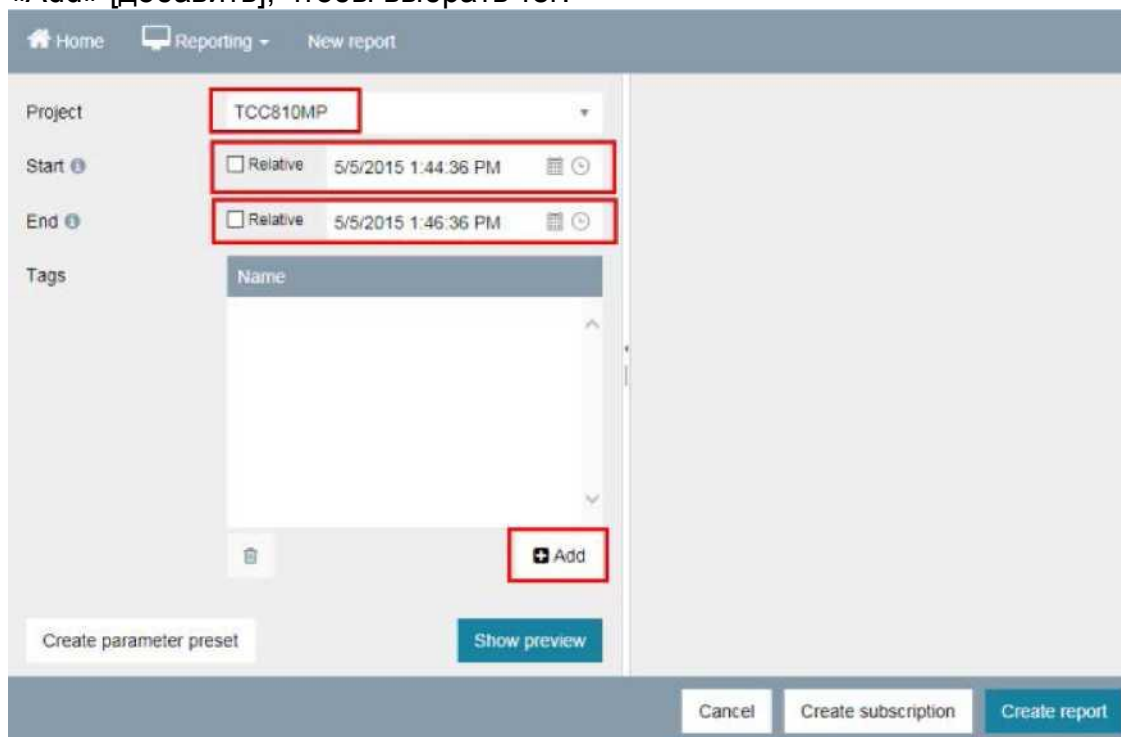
«Add» [Добавить], чтобы выбрать тег.

Home Reporting New report

Project TCC810MP

Start Relative 5/5/2015 1:44:36 PM

End Relative 5/5/2015 1:46:36 PM

Tags

Name

Add

Create parameter preset

Show preview

Cancel

Create subscription

Create report